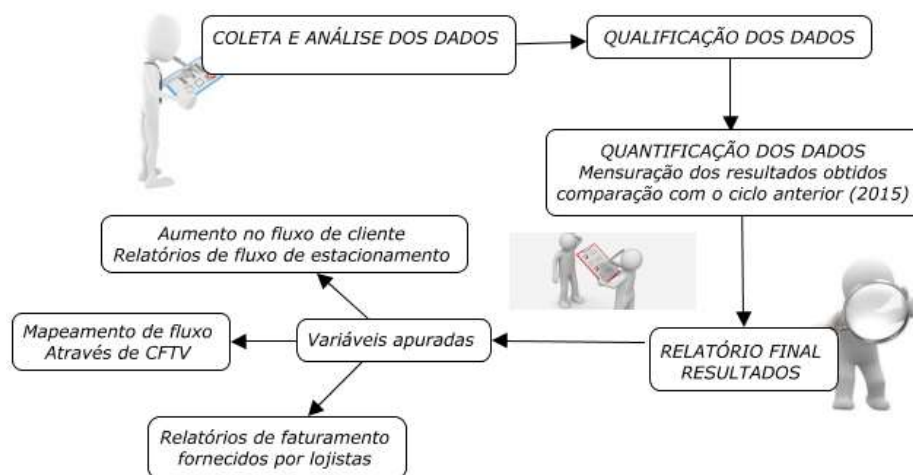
COLETA E ANÁLISE DOS DADOS

QUALIFICAÇÃO DOS DADOS

QUANTIFICAÇÃO DOS DADOS
Mensuração dos resultados obtidos comparação com o ciclo anterior (2015)

RELATÓRIO FINAL
RESULTADOS

Variáveis apuradas

Aumento no fluxo de cliente
Relatórios de fluxo de estacionamento

Mapeamento de fluxo
Através de CFTV

Relatórios de faturamento fornecidos por lojistas